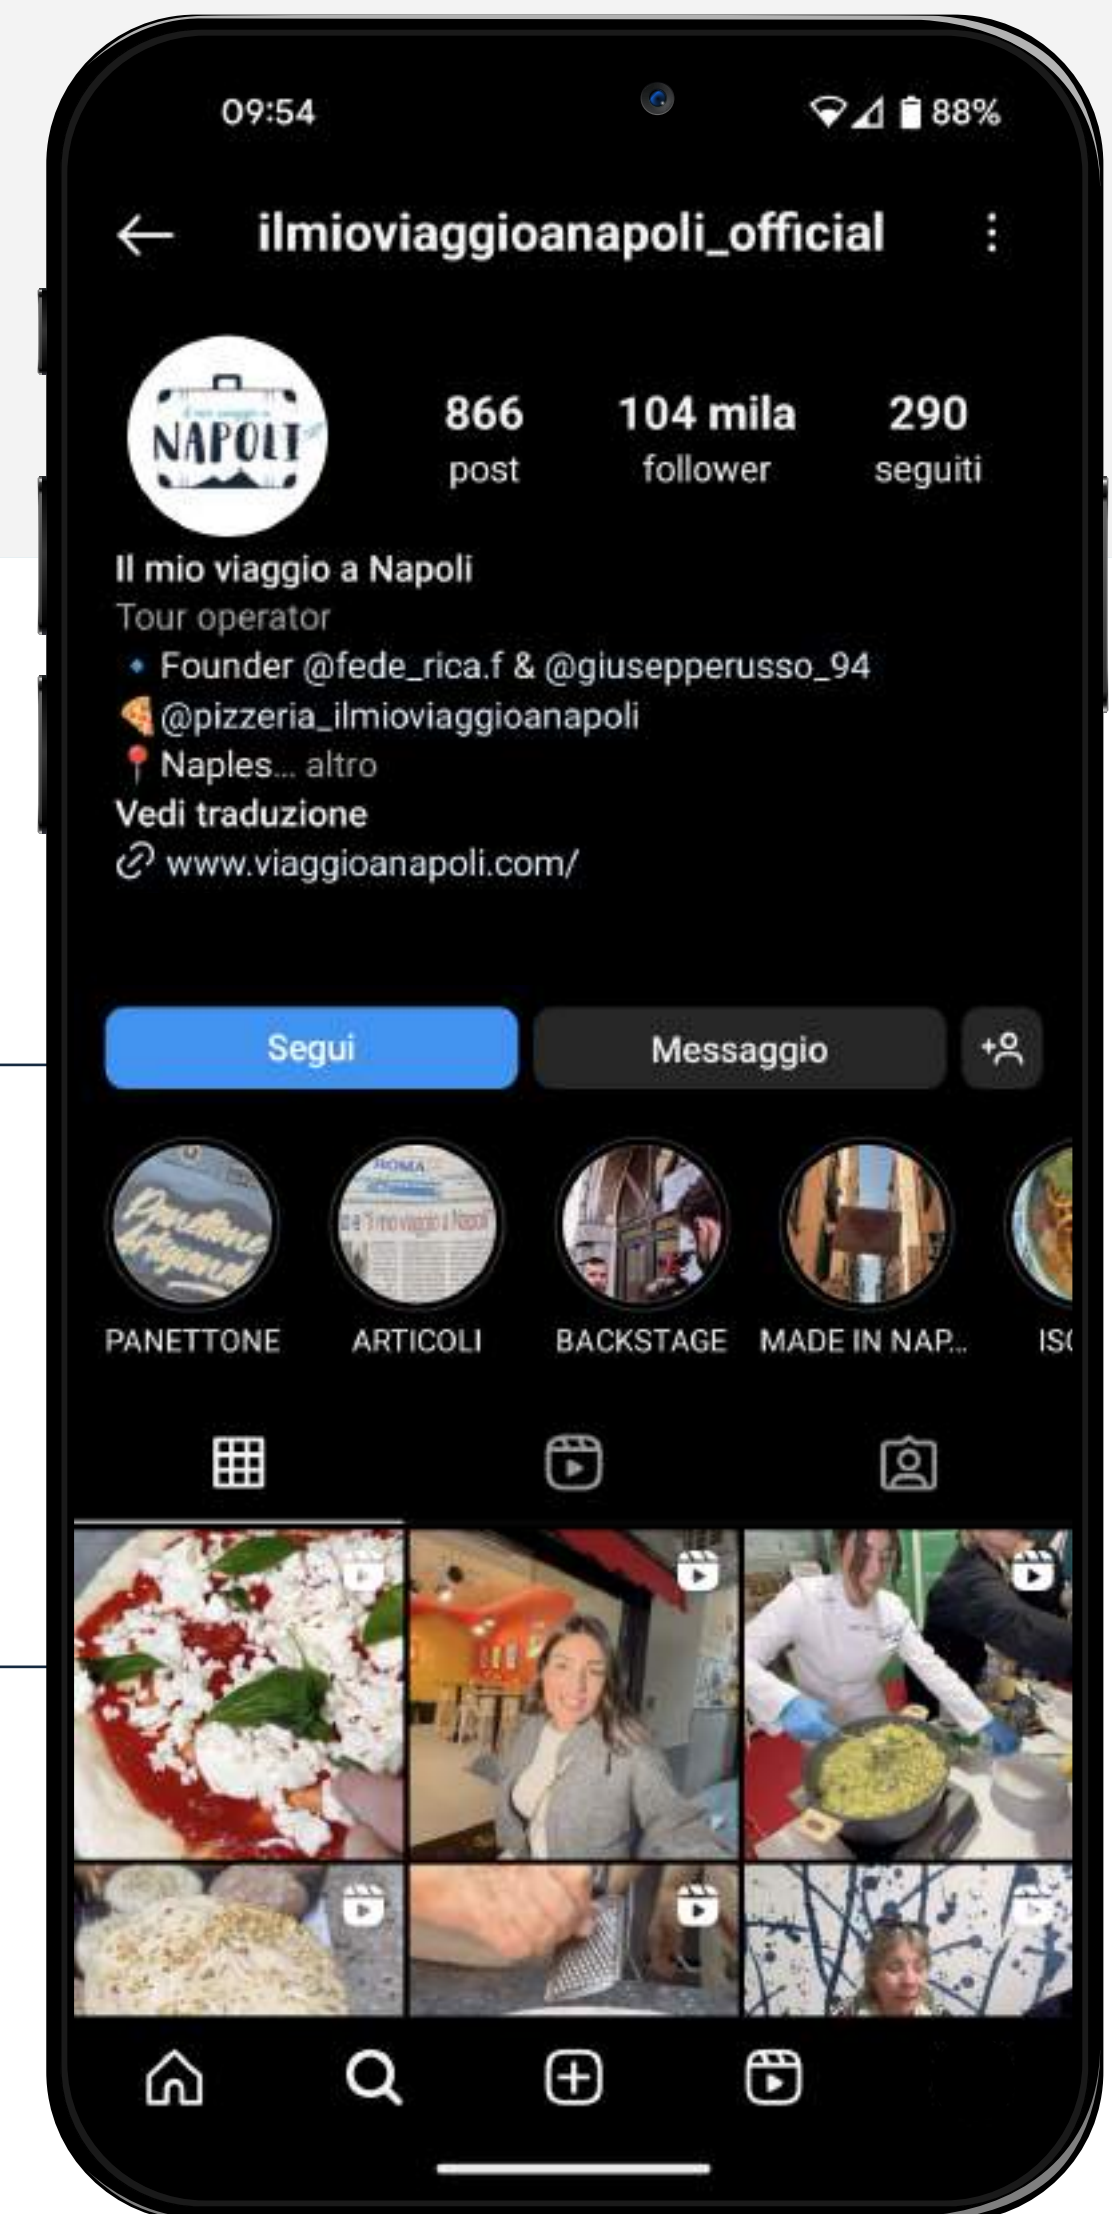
09:54

88%

ilmioviaggioanapoli_official

NAPOLI

866
post

104 mila
follower

290
seguiti

Il mio viaggio a Napoli
Tour operator
• Founder @fede_rica.f & @giusepperusso_94
🍕@pizzeria_ilmioviaggioanapoli
📍Naples... altro
Vedi traduzione
www.viaggioanapoli.com/

Segui

Messaggio

PANETTONE

ARTICOLI

BACKSTAGE

MADE IN NAP...

IS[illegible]